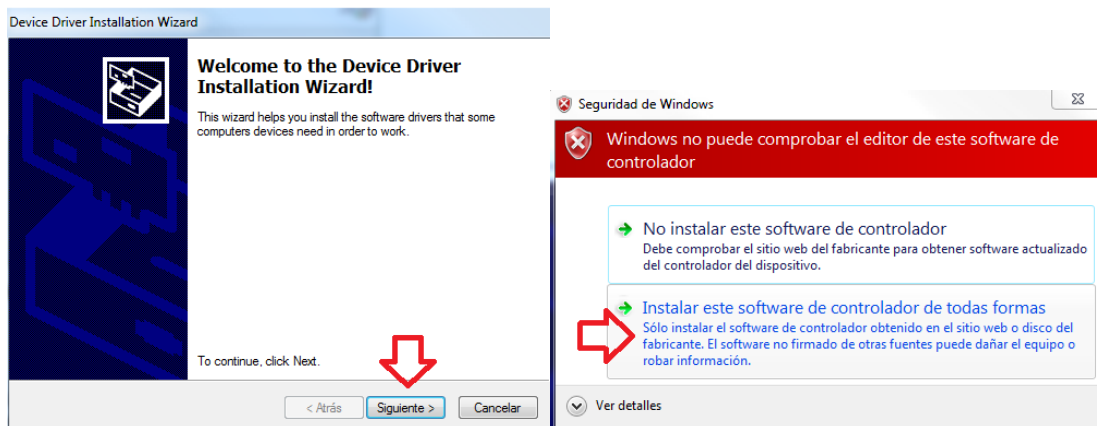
Device Driver Installation Wizard

Welcome to the Device Driver Installation Wizard!

This wizard helps you install the software drivers that some computers devices need in order to work.

To continue, click Next.

< Atrás | Siguiente > | Cancelar

Seguridad de Windows

Windows no puede comprobar el editor de este software de controlador

No instalar este software de controlador
Debe comprobar el sitio web del fabricante para obtener software actualizado del controlador del dispositivo.

Instalar este software de controlador de todas formas
Sólo instalar el software de controlador obtenido en el sitio web o disco del fabricante. El software no firmado de otras fuentes puede dañar el equipo o robar información.

Ver detalles